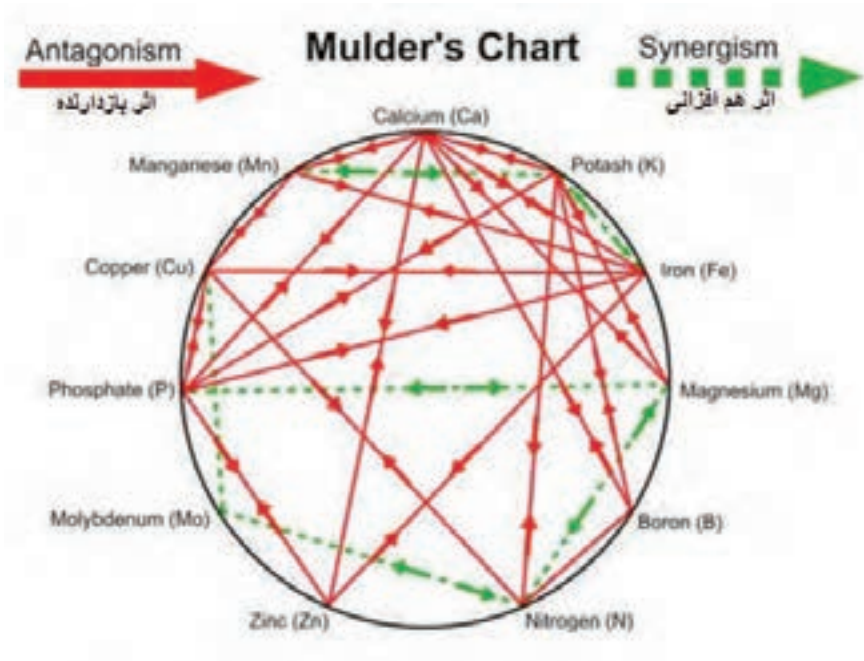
Antagonism

اثر بازدارنده

Mulder's Chart

Synergism

اثر هم افزائی

Calcium (Ca)

Manganese (Mn)

Potash (K)

Copper (Cu)

Iron (Fe)

Phosphate (P)

Magnesium (Mg)

Molybdenum (Mo)

Boron (B)

Zinc (Zn)

Nitrogen (N)